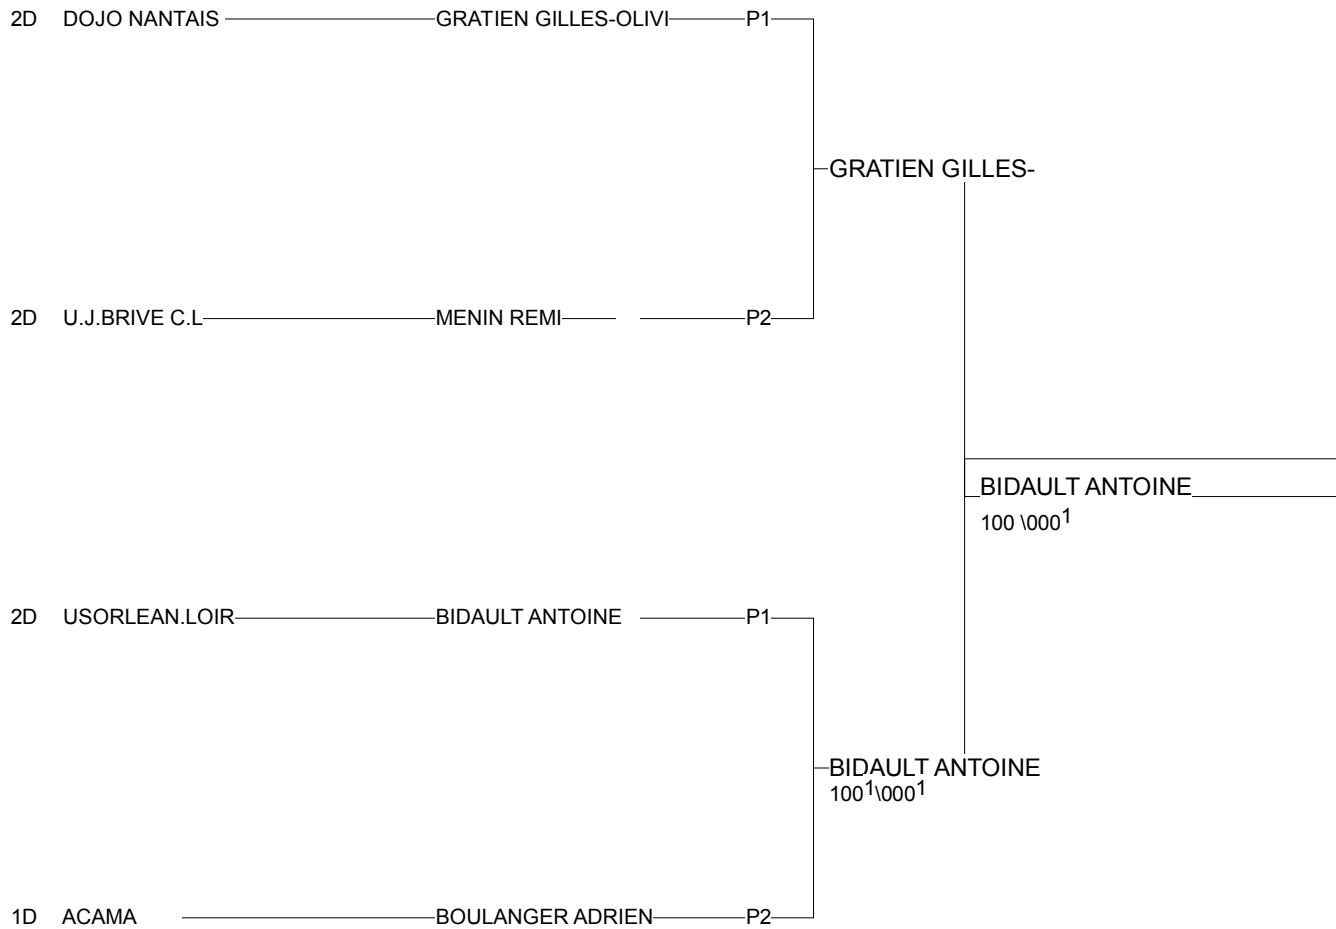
2D DOJO NANTAIS GRATIEN GILLES-OLIVI P1

GRATIEN GILLES-

2D U.J.BRIVE C.L MENIN REMI P2

BIDAULT ANTOINE
100 \000$^1$

2D USORLEAN.LOIR BIDAULT ANTOINE P1

BIDAULT ANTOINE
100$^1$\000$^1$

1D ACAMA BOULANGER ADRIEN P2